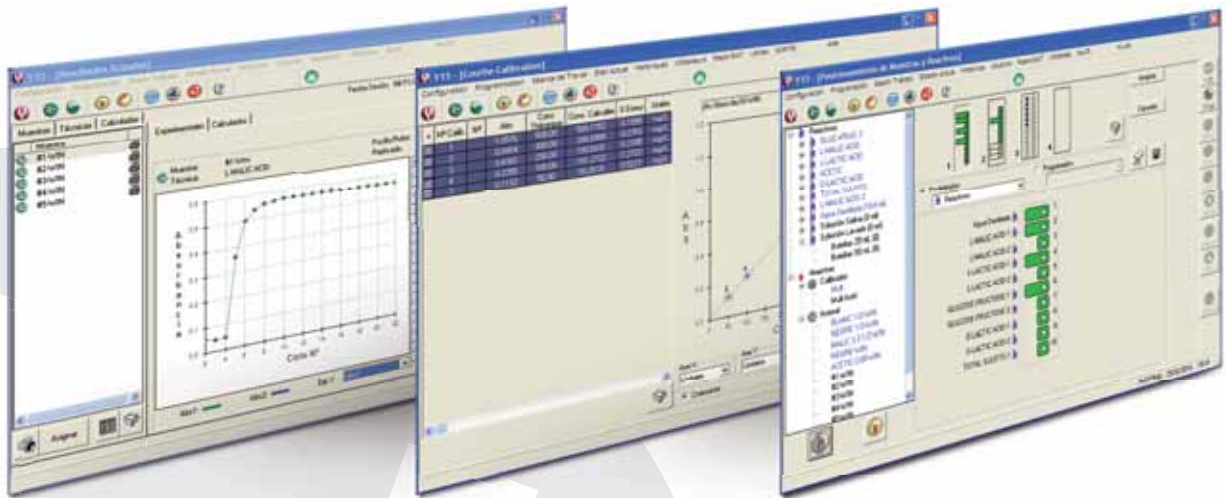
Y15 - [Resultados Actuales]

Muestras | Técnicas | Calibrados

Experimentos | Calculados

Muestra
Técnica
L-MALIC ACID

Ciclo Nº

Asignar

Y15 - [Courbe Calibration]

Configuration | Programmation

Nº Calib. | Nº | Abs | Conc. | Conc. Calculée | % Error | Unité

Y15 - [Posicionamiento de Muestras y Reactivos]

L-MALIC ACID 2
L-MALIC ACID
D-LACTIC ACID
ACETIC
D-LACTIC ACID
TOTAL SULFITE
L-MALIC ACID 2

Reactivos
Calibrador
Control

Agua Destilada
L-MALIC ACID 1
L-MALIC ACID 2
L-LACTIC ACID 1
L-LACTIC ACID 2
GLUCOSE-FRUCTOSE 1
GLUCOSE-FRUCTOSE 2
D-LACTIC ACID 1
D-LACTIC ACID 2
TOTAL SULFITE 1

Aceptar
Cancelar